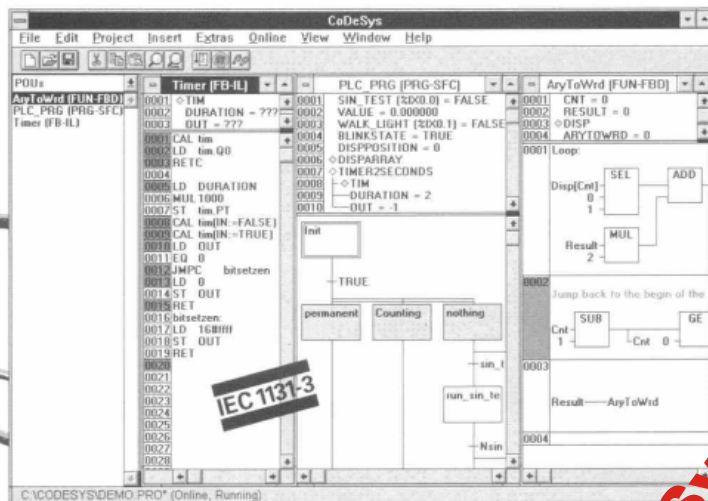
CoDeSys

File Edit Project Insert Extras Online View Window Help

POUs
AryToWrd (FUN-FBD)
PLC_PRG (PRG-SFC)
Timer (FB-IL)

Timer (FB-IL)

0001 ◇TIM
0002 DURATION = ???
0003 OUT = ???

0001 CAL tim
0002 LD tim.Q0
0003 RETC
0004
0005 LD DURATION
0006 MUL 1000
0007 ST tim.PT
0008 CAL tim(IN:=FALSE)
0009 CAL tim(IN:=TRUE)
0010 LD OUT
0011 EQ 0
0012 JMPC bitsetzen
0013 LD 0
0014 ST OUT
0015 RET
0016 bitsetzen:
0017 LD 16#ffff
0018 ST OUT
0019 RET
0020
0021
0022
0023
0024
0025
0026
0027
0028

IEC 1131-3

PLC_PRG (PRG-SFC)

0001 SIN_TEST (%IX0.0) = FALSE
0002 VALUE = 0.000000
0003 WALK_LIGHT (%IX0.1) = FALSE
0004 BLINKSTATE = TRUE
0005 DISPPOSITION = 0
0006 ◇DISPARRAY
0007 ◇TIMER2SECONDS
0008 ◇TIM
0009 DURATION = 2
0010 OUT = -1

Init
TRUE
permanent
Counting
nothing
sin_t
run_sin_te
Nsin

AryToWrd (FUN-FBD)

0001 CNT = 0
0002 RESULT = 0
0003 ◇DISP
0004 ARYTOWRD = 0

0001 Loop:
SEL
ADD
Disp[Cnt]
0
1
MUL
Result
2

0002
Jump back to the begin of the
SUB
GE
Cnt
1
Cnt 0

0003
Result AryToWrd

0004

C:\CODESYS\DEMO.PRO* (Online, Running)